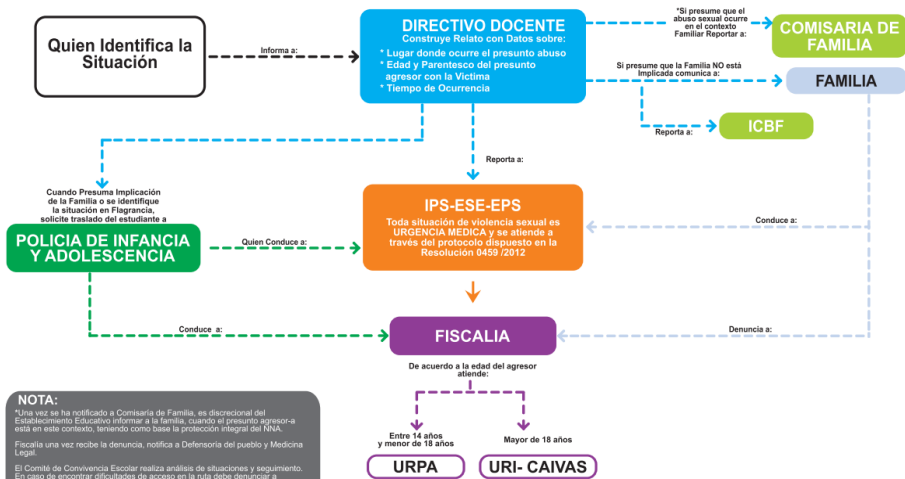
Quien Identifica la Situación

Informa a:

DIRECTIVO DOCENTE
Construye Relato con Datos sobre:
* Lugar donde ocurre el presunto abuso
* Edad y Parentesco del presunto agresor con la Victima
* Tiempo de Ocurrencia

*Si presume que el abuso sexual ocurre en el contexto Familiar Reportar a:

COMISARIA DE FAMILIA

Si presume que la Familia NO está Implicada comunica a:

FAMILIA

Reporta a:

ICBF

Reporta a:

Cuando Presuma Implicación de la Familia o se identifique la situación en Flagrancia, solicite traslado del estudiante a

POLICIA DE INFANCIA Y ADOLESCENCIA

Quien Conduce a:

IPS-ESE-EPS
Toda situación de violencia sexual es URGENCIA MEDICA y se atiende a través del protocolo dispuesto en la Resolución 0459 /2012

Conduce a:

Conduce a:

FISCALIA

Denuncia a:

De acuerdo a la edad del agresor atiende:

Entre 14 años y menor de 18 años

Mayor de 18 años

URPA

URI- CAIVAS

NOTA:
*Una vez se ha notificado a Comisaría de Familia, es discrecional del Establecimiento Educativo informar a la familia, cuando el presunto agresor-a está en este contexto, teniendo como base la protección integral del NNA.

Fiscalía una vez recibe la denuncia, notifica a Defensoría del pueblo y Medicina Legal.

El Comité de Convivencia Escolar realiza análisis de situaciones y seguimiento. En caso de encontrar dificultades de acceso en la ruta debe denunciar a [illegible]